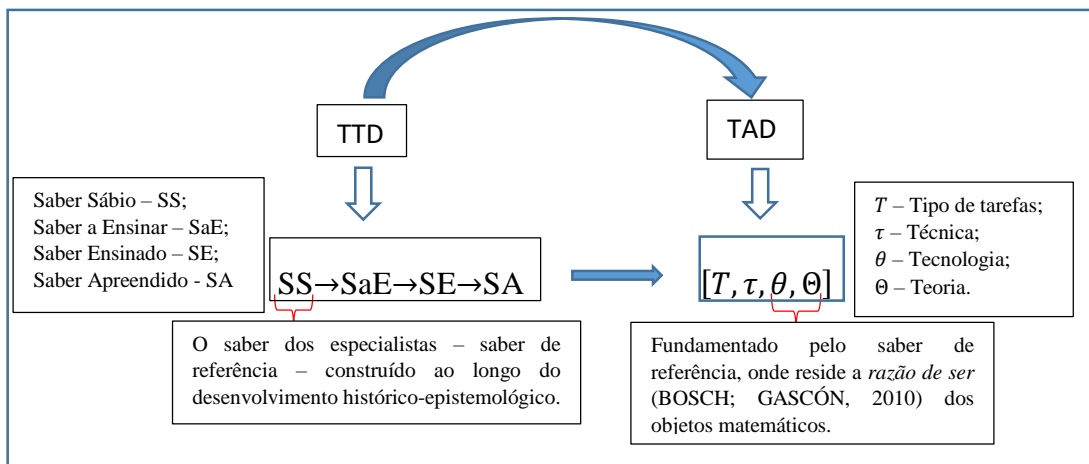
TTD

TAD

Saber Sábio – SS;
Saber a Ensinar – SaE;
Saber Ensinado – SE;
Saber Apreendido - SA

SS→SaE→SE→SA

$[T, \tau, \theta, \Theta]$

$T$ – Tipo de tarefas;
$\tau$ – Técnica;
$\theta$ – Tecnologia;
$\Theta$ – Teoria.

O saber dos especialistas – saber de referência – construído ao longo do desenvolvimento histórico-epistemológico.

Fundamentado pelo saber de referência, onde reside a *razão de ser* (BOSCH; GASCÓN, 2010) dos objetos matemáticos.